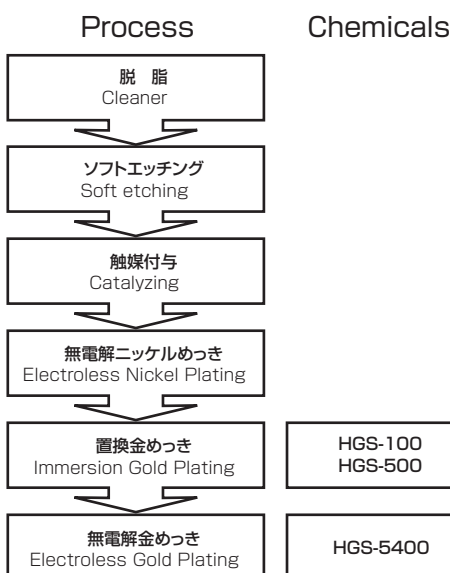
Process

Chemicals

脱 脂
Cleaner

ソフトエッチング
Soft etching

触媒付与
Catalyzing

無電解ニッケルめっき
Electroless Nickel Plating

置換金めっき
Immersion Gold Plating

HGS-100
HGS-500

無電解金めっき
Electroless Gold Plating

HGS-5400